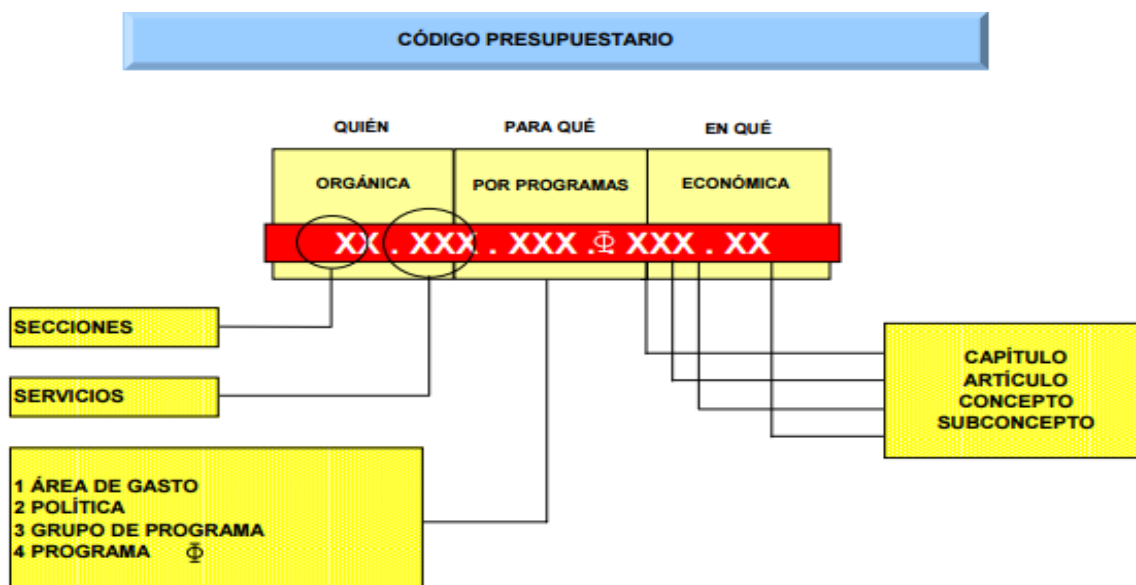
CÓDIGO PRESUPUESTARIO

QUIÉN

PARA QUÉ

EN QUÉ

ORGÁNICA

POR PROGRAMAS

ECONÓMICA

XX . XXX . XXX .Φ XXX . XX

SECCIONES

SERVICIOS

1 ÁREA DE GASTO
2 POLÍTICA
3 GRUPO DE PROGRAMA
4 PROGRAMA Φ

CAPÍTULO
ARTÍCULO
CONCEPTO
SUBCONCEPTO